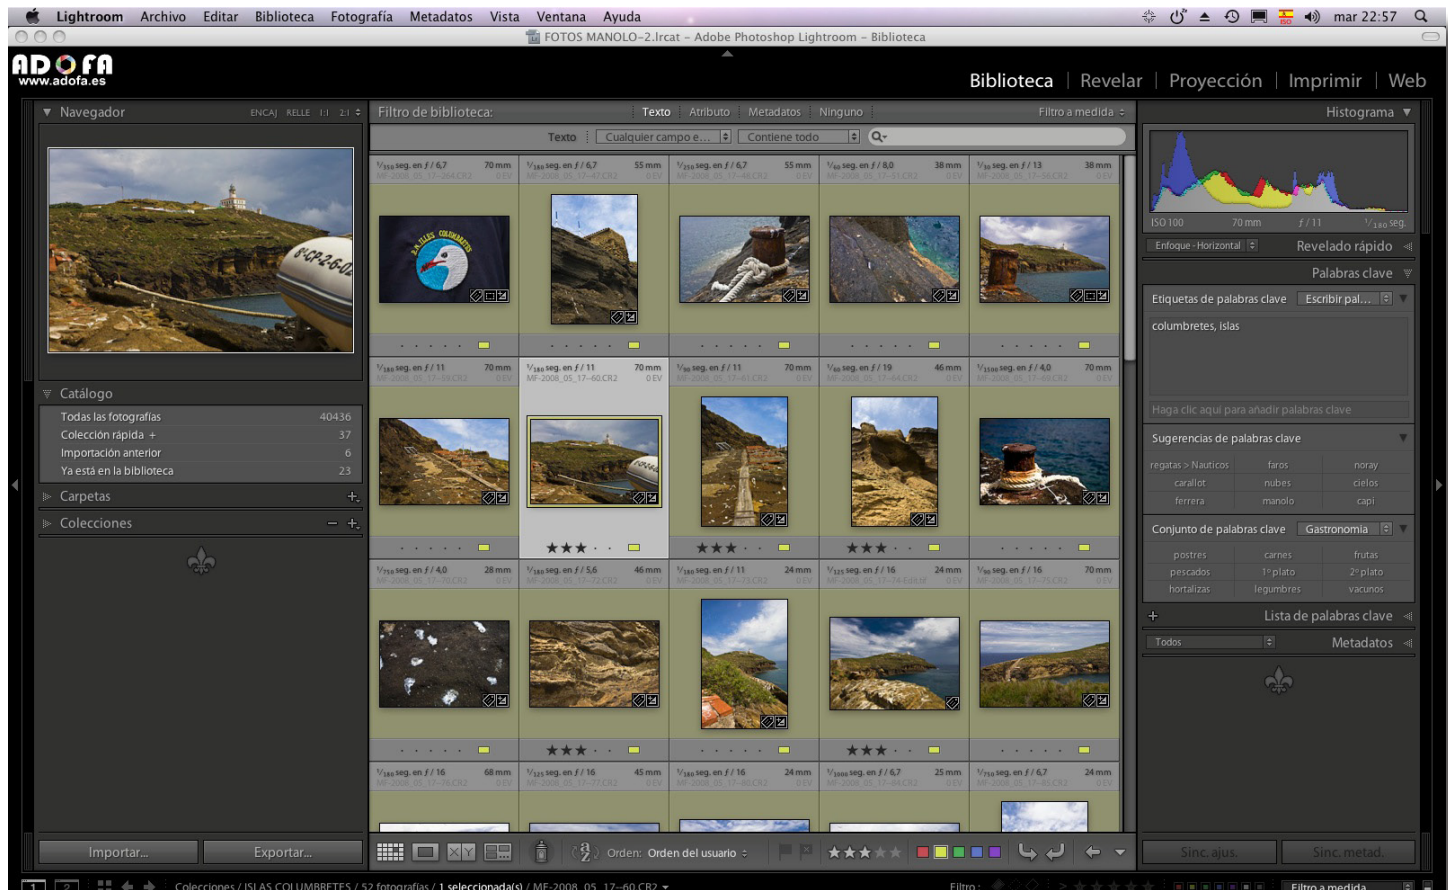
Lightroom Archivo Editar Biblioteca Fotografía Metadatos Vista Ventana Ayuda

mar 22:57

FOTOS MANOLO-2.lrcat - Adobe Photoshop Lightroom - Biblioteca

ADOFA
www.adofa.es

Biblioteca | Revelar | Proyección | Imprimir | Web

Navegador ENCAJ RELLE 1:1 2:1

Catálogo
Todas las fotografías 40436
Colección rápida + 37
Importación anterior 6
Ya está en la biblioteca 23
Carpetas
Colecciones

Importar...
Exportar...

Filtro de biblioteca: Texto Atributo Metadatos Ninguno Filtro a medida
Texto Cualquier campo e... Contiene todo

$\frac{1}{180}$ seg. en $f$ / 6,7 70 mm
$\frac{1}{180}$ seg. en $f$ / 6,7 55 mm
$\frac{1}{250}$ seg. en $f$ / 6,7 55 mm
$\frac{1}{60}$ seg. en $f$ / 8,0 38 mm
$\frac{1}{30}$ seg. en $f$ / 13 38 mm
$\frac{1}{180}$ seg. en $f$ / 11 70 mm
$\frac{1}{180}$ seg. en $f$ / 11 70 mm
MF-2008_05_17--60.CR2 0 EV
$\frac{1}{90}$ seg. en $f$ / 11 70 mm
$\frac{1}{60}$ seg. en $f$ / 19 46 mm
$\frac{1}{1500}$ seg. en $f$ / 4,0 70 mm
$\frac{1}{750}$ seg. en $f$ / 4,0 28 mm
$\frac{1}{180}$ seg. en $f$ / 5,6 46 mm
$\frac{1}{180}$ seg. en $f$ / 11 24 mm
$\frac{1}{125}$ seg. en $f$ / 16 24 mm
$\frac{1}{90}$ seg. en $f$ / 16 70 mm
$\frac{1}{180}$ seg. en $f$ / 16 68 mm
$\frac{1}{125}$ seg. en $f$ / 16 45 mm
$\frac{1}{180}$ seg. en $f$ / 16 24 mm
$\frac{1}{1000}$ seg. en $f$ / 6,7 25 mm
$\frac{1}{750}$ seg. en $f$ / 6,7 24 mm

Orden: Orden del usuario

Histograma
ISO 100 70 mm $f$ / 11 $\frac{1}{180}$ seg.
Enfoque - Horizontal Revelado rápido
Palabras clave
Etiquetas de palabras clave Escribir pal...
columbretes, islas
Haga clic aquí para añadir palabras clave
Sugerencias de palabras clave
regatas > Nauticos faros noray
carallot nubes cielos
ferrera manolo capi
Conjunto de palabras clave Gastronomia
postres carnes frutas
pescados 1º plato 2º plato
hortalizas legumbres vacunos
Lista de palabras clave
Todos Metadatos

Sinc. ajus. Sinc. metad.

1 2 Colecciones / ISLAS COLUMBRETES / 52 fotografías / 1 seleccionada(s) / MF-2008_05_17--60.CR2
Filtro : Filtro a medida